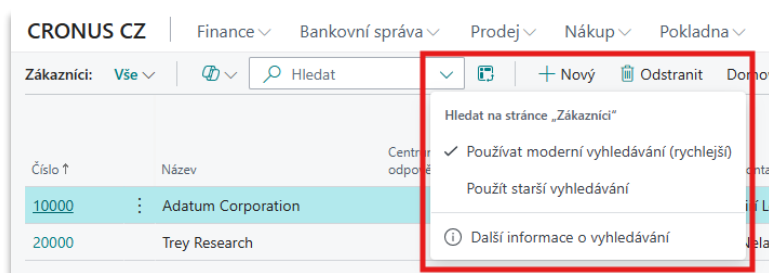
CRONUS CZ | Finance ∨ Bankovní správa ∨ Prodej ∨ Nákup ∨ Pokladna ∨

Zákazníci: Vše ∨ Hledat + Nový Odstranit Domo

Hledat na stránce „Zákazníci"

✓ Používat moderní vyhledávání (rychlejší)

Použít starší vyhledávání

Další informace o vyhledávání

| Číslo ↑ | | Název | Centr odpov |
|---|---|---|---|
| 10000 | ⋮ | Adatum Corporation | |
| 20000 | | Trey Research | |